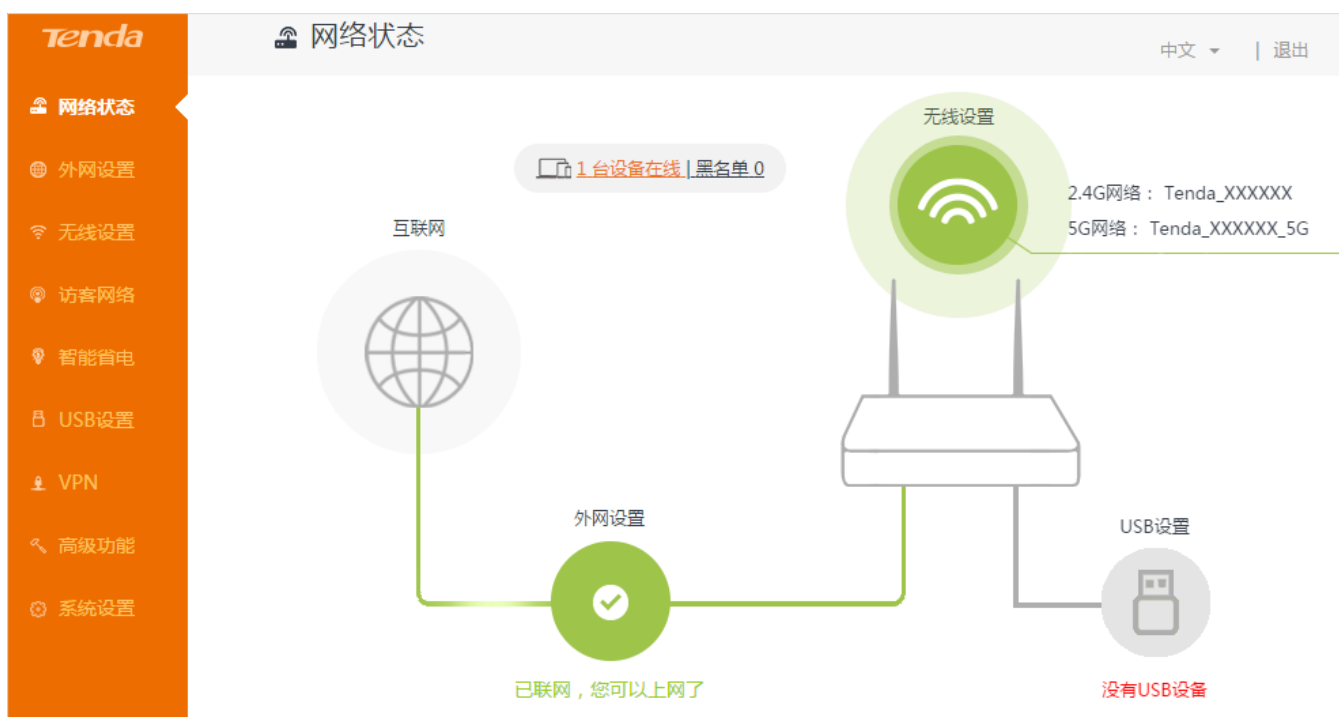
Tenda

网络状态
外网设置
无线设置
访客网络
智能省电
USB设置
VPN
高级功能
系统设置

网络状态

中文 | 退出

1 台设备在线 | 黑名单 0

无线设置

2.4G网络： Tenda_XXXXXX
5G网络： Tenda_XXXXXX_5G

互联网

外网设置

USB设置

已联网，您可以上网了

没有USB设备